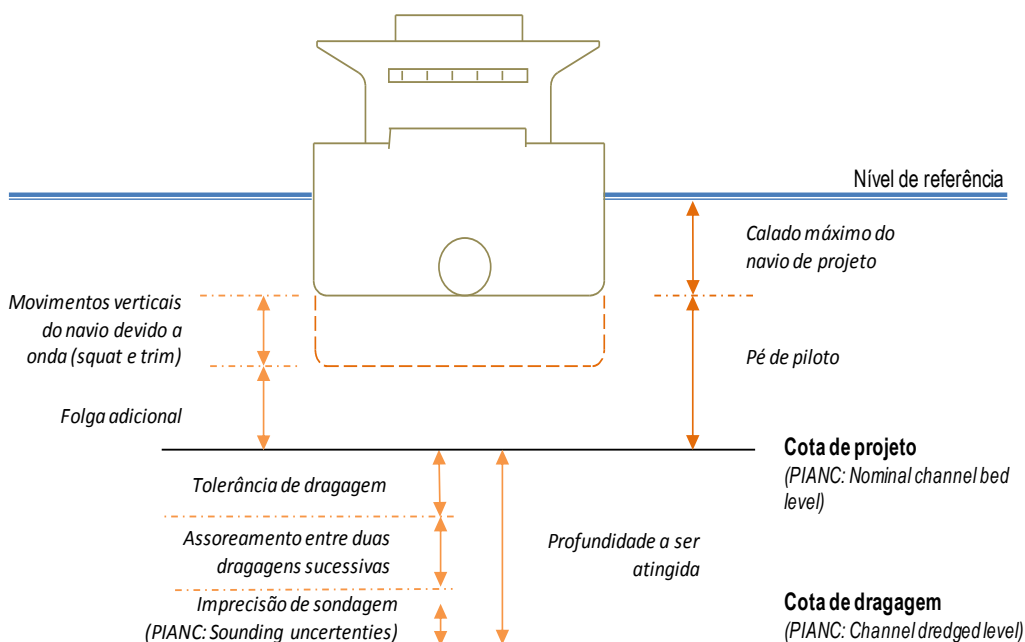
Nível de referência

Calado máximo do navio de projeto

Movimentos verticais do navio devido a onda (squat e trim)

Pé de piloto

Folga adicional

Cota de projeto
(PIANC: Nominal channel bed level)

Tolerância de dragagem

Assoreamento entre duas dragagens sucessivas

Profundidade a ser atingida

Imprecisão de sondagem
(PIANC: Sounding uncertenties)

Cota de dragagem
(PIANC: Channel dredged level)